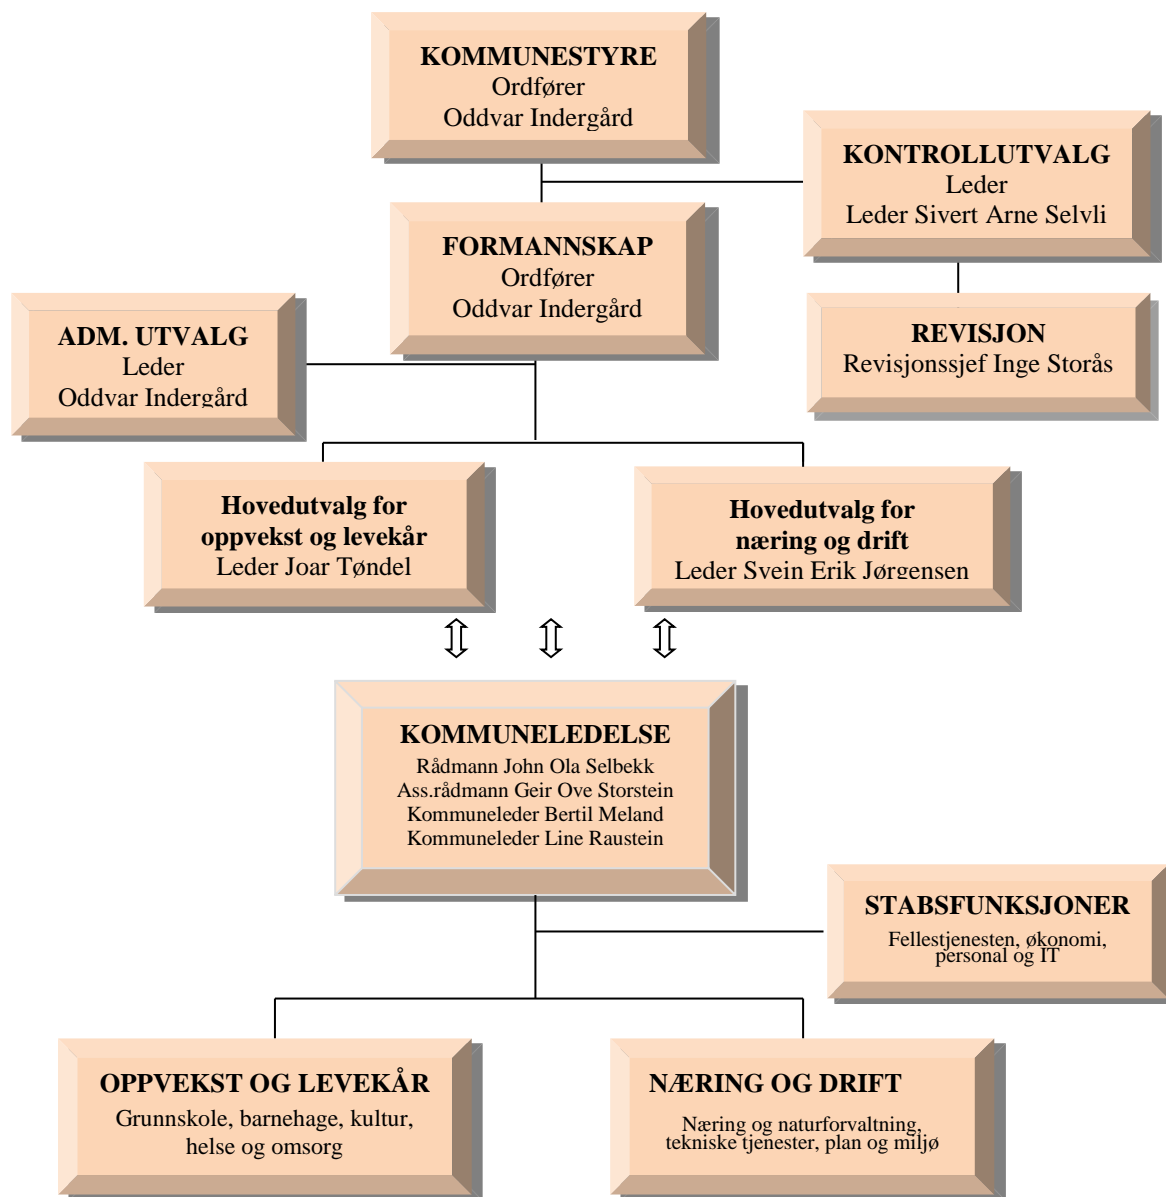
KOMMUNESTYRE
Ordfører
Oddvar Indergård

KONTROLLUTVALG
Leder
Leder Sivert Arne Selvli

FORMANNSKAP
Ordfører
Oddvar Indergård

ADM. UTVALG
Leder
Oddvar Indergård

REVISJON
Revisjonssjef Inge Storås

Hovedutvalg for oppvekst og levekår
Leder Joar Tøndel

Hovedutvalg for næring og drift
Leder Svein Erik Jørgensen

KOMMUNELEDELSE
Rådmann John Ola Selbekk
Ass.rådmann Geir Ove Storstein
Kommuneleder Bertil Meland
Kommuneleder Line Raustein

STABSFUNKSJONER
Fellestjenesten, økonomi, personal og IT

OPPVEKST OG LEVEKÅR
Grunnskole, barnehage, kultur, helse og omsorg

NÆRING OG DRIFT
Næring og naturforvaltning, tekniske tjenester, plan og miljø